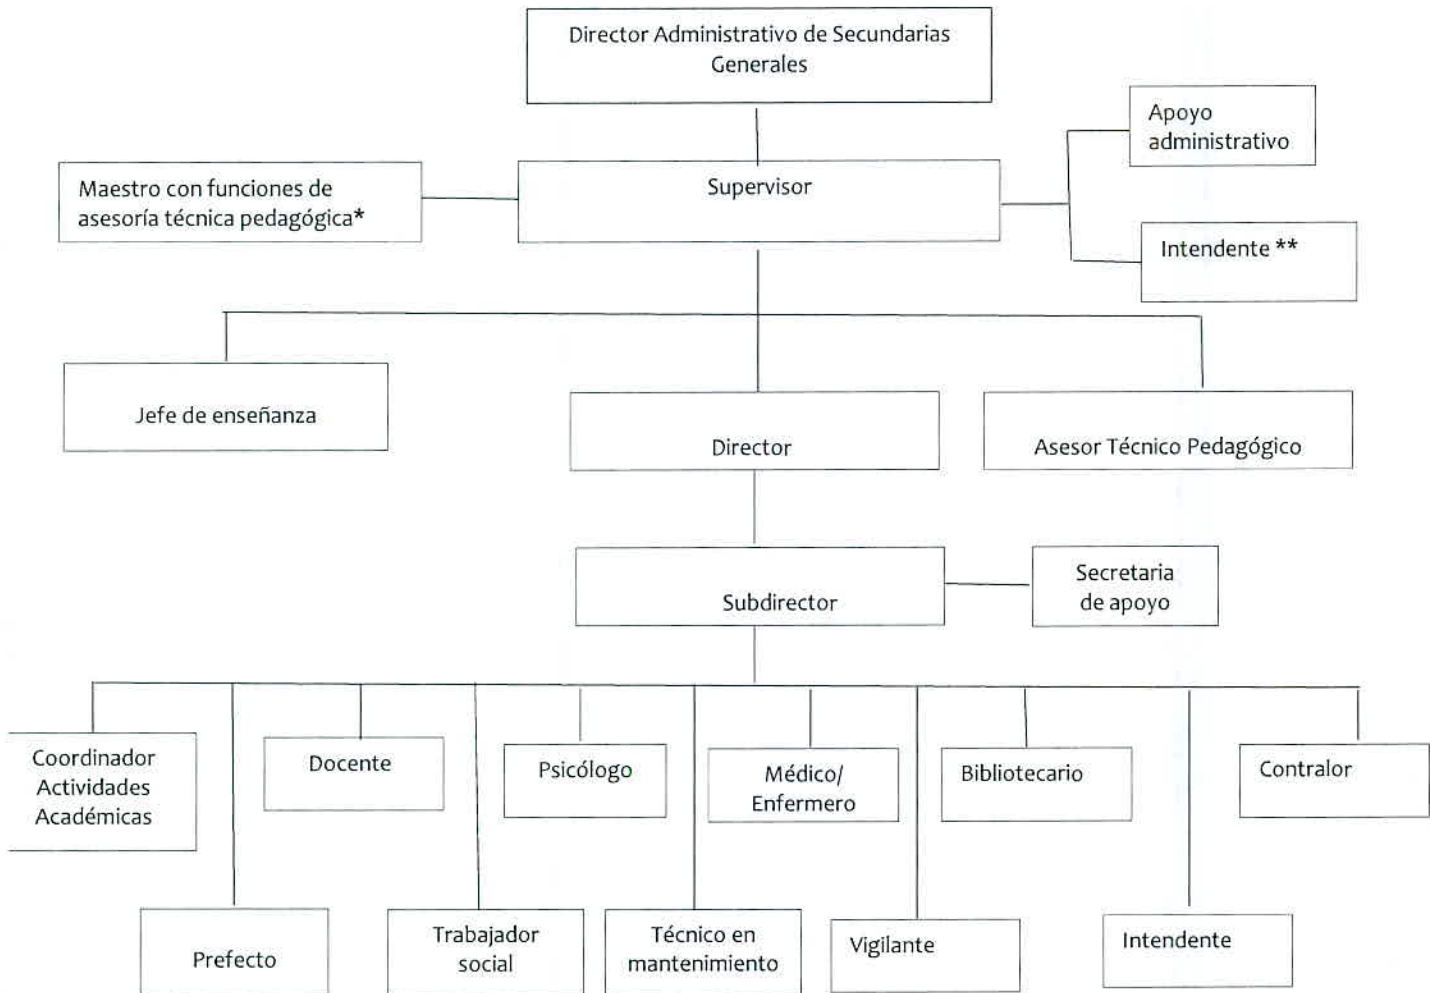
Director Administrativo de Secundarias Generales

Maestro con funciones de asesoría técnica pedagógica*

Supervisor

Apoyo administrativo

Intendente **

Jefe de enseñanza

Director

Asesor Técnico Pedagógico

Subdirector

Secretaria de apoyo

Coordinador Actividades Académicas

Docente

Psicólogo

Médico/ Enfermero

Bibliotecario

Contralor

Prefecto

Trabajador social

Técnico en mantenimiento

Vigilante

Intendente